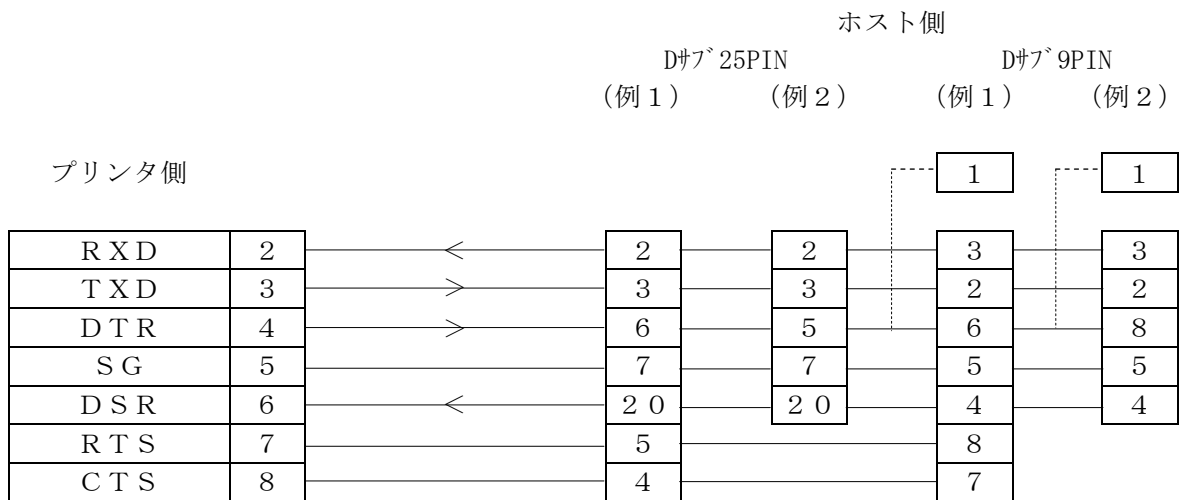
ホスト側

Dｻﾌﾞ25PIN　　　Dｻﾌﾞ9PIN

（例１）　（例２）　（例１）　（例２）

プリンタ側

| プリンタ側 | | 25PIN（例１） | 25PIN（例２） | 9PIN（例１） | 9PIN（例２） |
|---|---|---|---|---|---|
| | | | | １ | １ |
| ＲＸＤ | 2 | ２ | ２ | ３ | ３ |
| ＴＸＤ | 3 | ３ | ３ | ２ | ２ |
| ＤＴＲ | 4 | ６ | ５ | ６ | ８ |
| ＳＧ | 5 | ７ | ７ | ５ | ５ |
| ＤＳＲ | 6 | ２０ | ２０ | ４ | ４ |
| ＲＴＳ | 7 | ５ | | ８ | |
| ＣＴＳ | 8 | ４ | | ７ | |